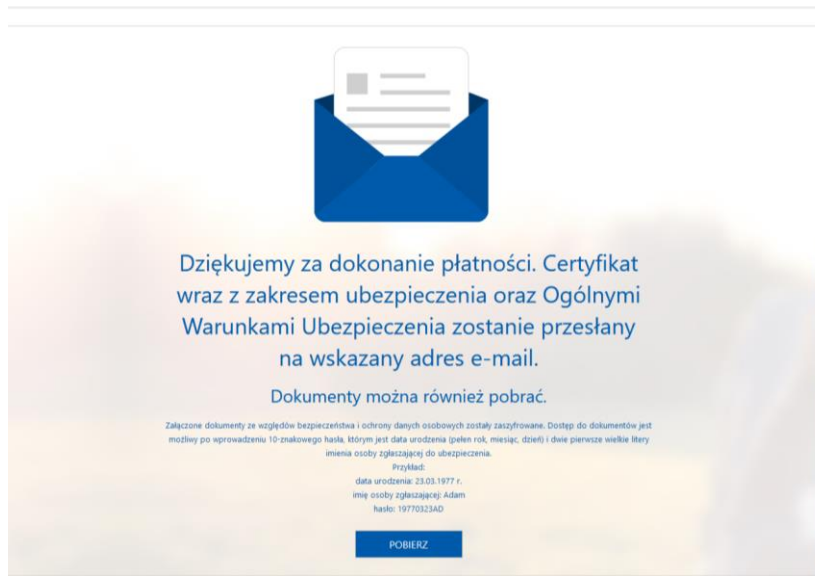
Dziękujemy za dokonanie płatności. Certyfikat wraz z zakresem ubezpieczenia oraz Ogólnymi Warunkami Ubezpieczenia zostanie przesłany na wskazany adres e-mail.

Dokumenty można również pobrać.

Załączone dokumenty ze względów bezpieczeństwa i ochrony danych osobowych zostały zaszyfrowane. Dostęp do dokumentów jest możliwy po wprowadzeniu 10-znakowego hasła, którym jest data urodzenia (pełen rok, miesiąc, dzień) i dwie pierwsze wielkie litery imienia osoby zgłaszającej do ubezpieczenia.
Przykład:
data urodzenia: 23.03.1977 r.
imię osoby zgłaszającej: Adam
hasło: 19770323AD

POBIERZ